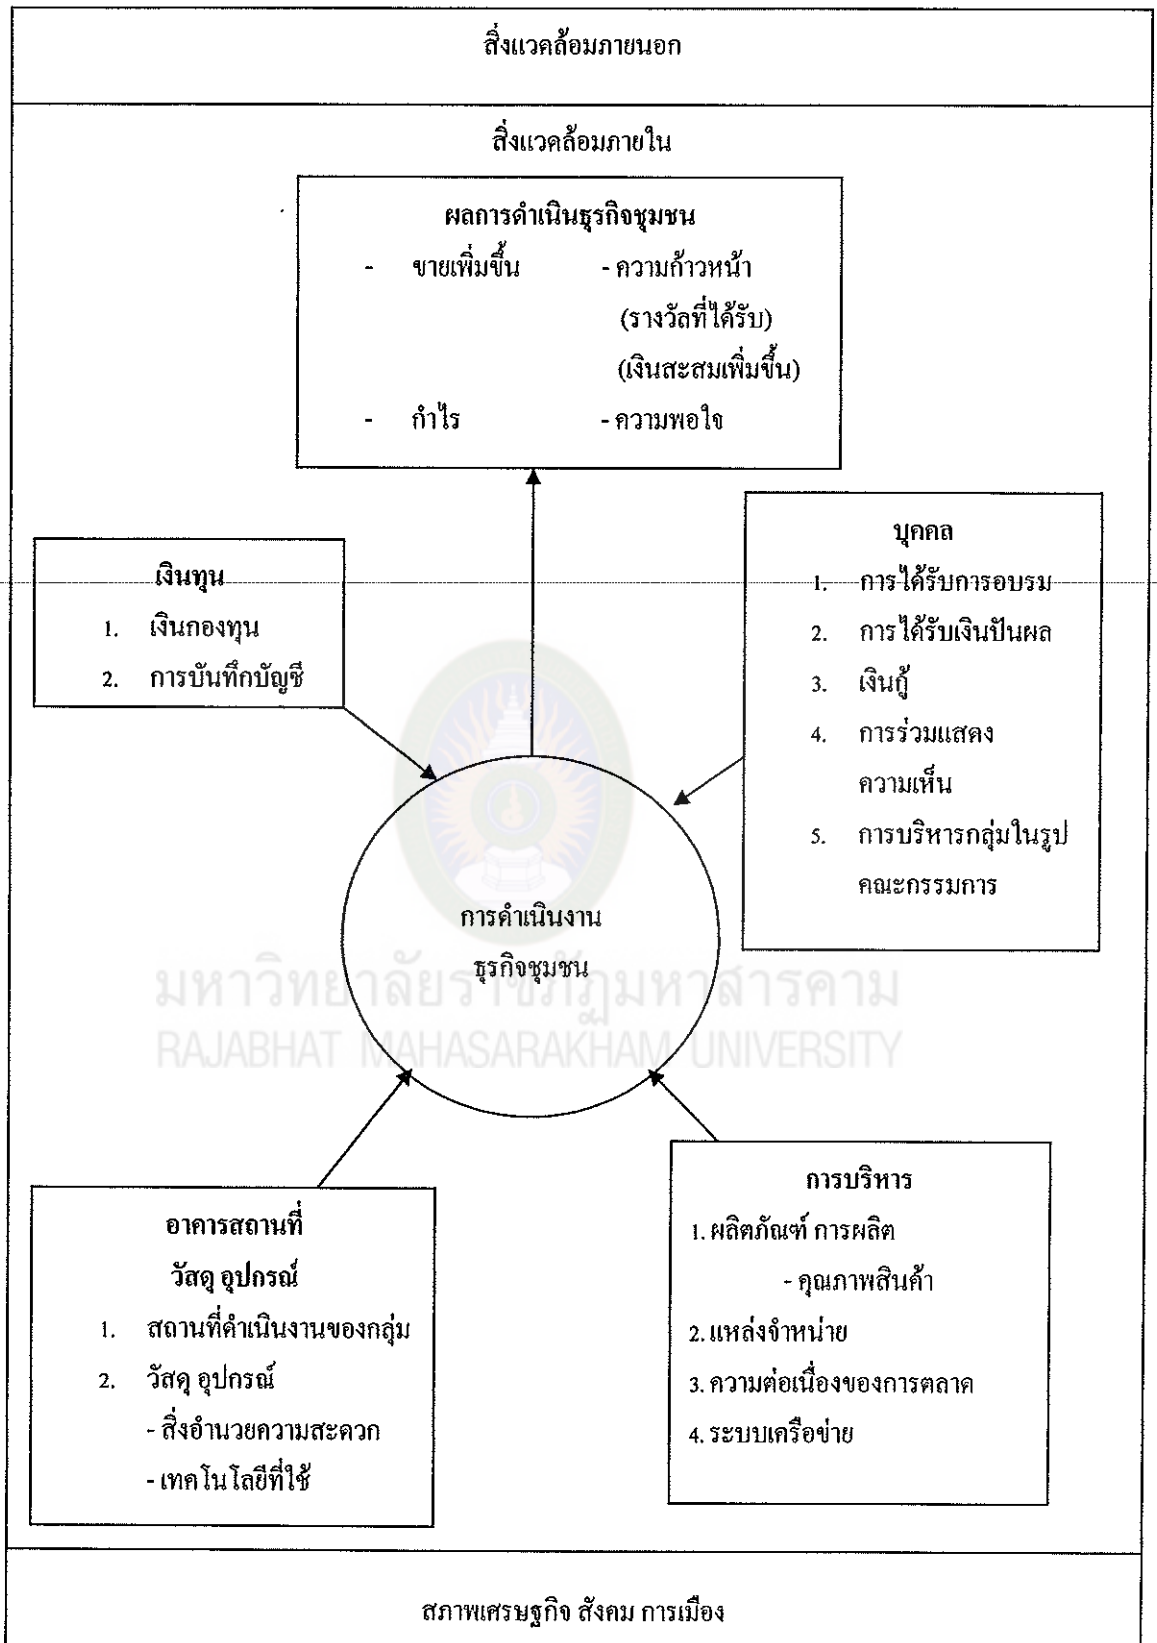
สิ่งแวดล้อมภายนอก

สิ่งแวดล้อมภายใน

ผลการดำเนินธุรกิจชุมชน

- ขายเพิ่มขึ้น - ความก้าวหน้า (รางวัลที่ได้รับ) (เงินสะสมเพิ่มขึ้น)

- กำไร - ความพอใจ

เงินทุน

1. เงินกองทุน
2. การบันทึกบัญชี

บุคคล

1. การได้รับการอบรม
2. การได้รับเงินปันผล
3. เงินกู้
4. การร่วมแสดงความเห็น
5. การบริหารกลุ่มในรูปคณะกรรมการ

การดำเนินงานธุรกิจชุมชน

มหาวิทยาลัยราชภัฏมหาสารคาม
RAJABHAT MAHASARAKHAM UNIVERSITY

อาคารสถานที่ วัสดุ อุปกรณ์

1. สถานที่ดำเนินงานของกลุ่ม
2. วัสดุ อุปกรณ์
- สิ่งอำนวยความสะดวก
- เทคโนโลยีที่ใช้

การบริหาร

1. ผลิตภัณฑ์ การผลิต
- คุณภาพสินค้า
2. แหล่งจำหน่าย
3. ความต่อเนื่องของการตลาด
4. ระบบเครือข่าย

สภาพเศรษฐกิจ สังคม การเมือง